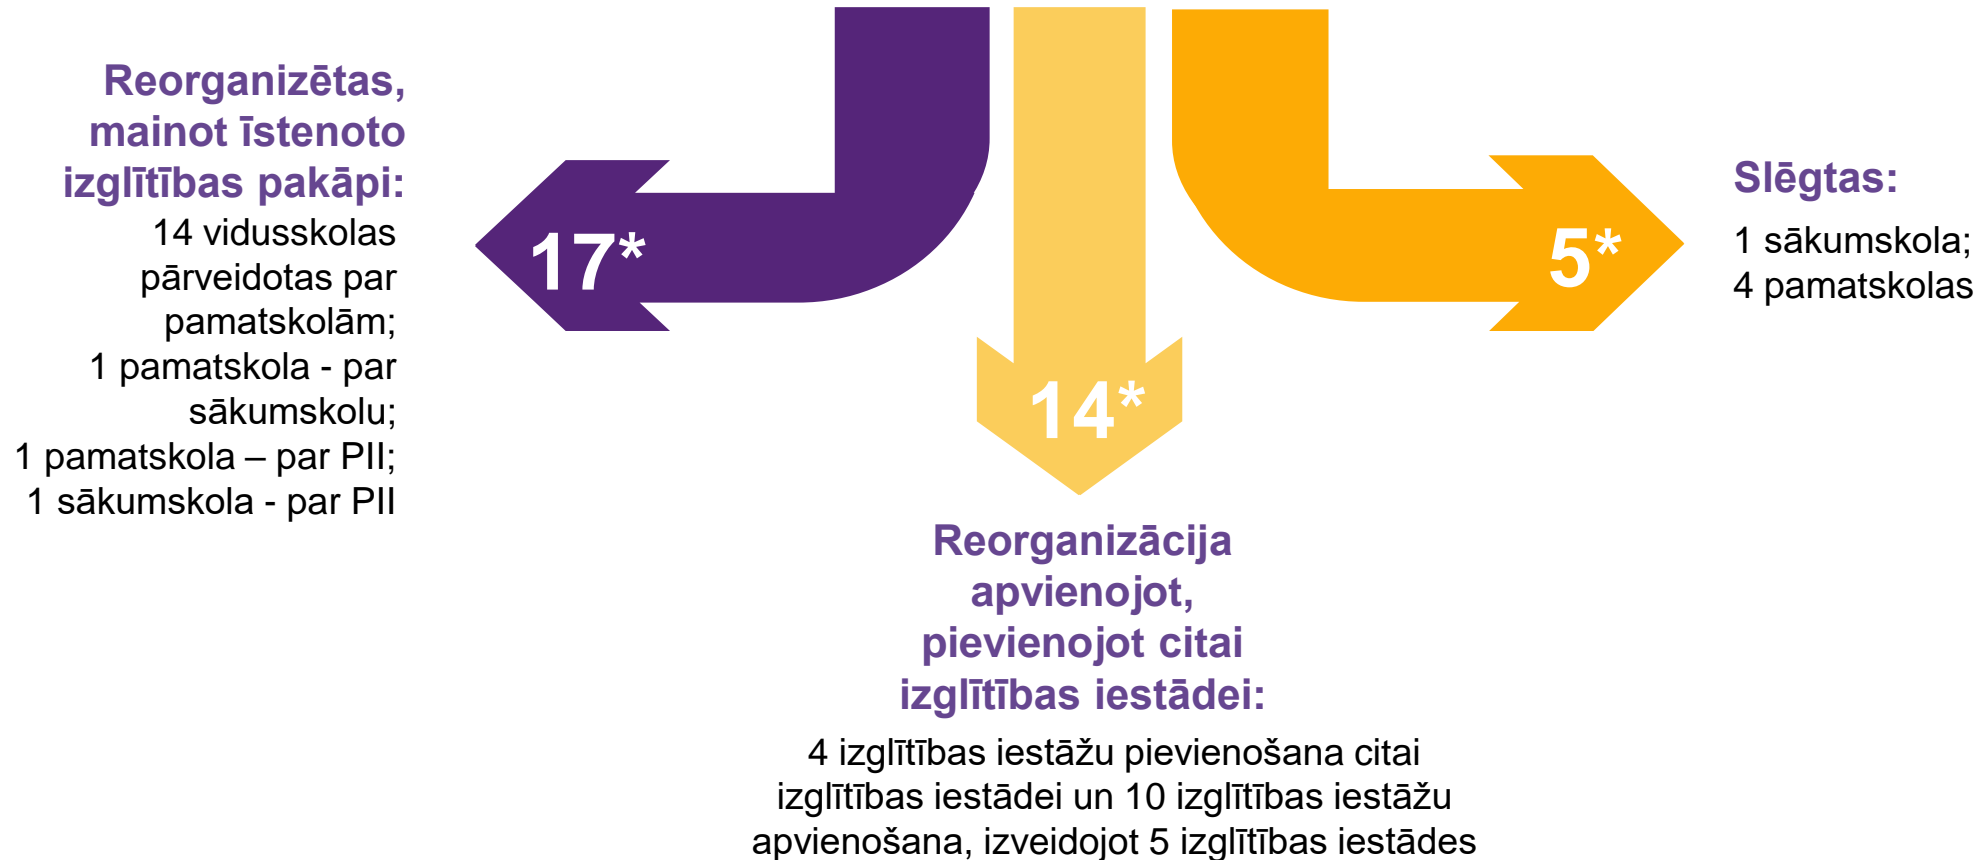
Reorganizētas, mainot īstenoto izglītības pakāpi:

14 vidusskolas pārveidotas par pamatskolām;
1 pamatskola - par sākumskolu;
1 pamatskola – par PII;
1 sākumskola - par PII

17*

14*

5*

Slēgtas:

1 sākumskola;
4 pamatskolas

Reorganizācija apvienojot, pievienojot citai izglītības iestādei:

4 izglītības iestāžu pievienošana citai izglītības iestādei un 10 izglītības iestāžu apvienošana, izveidojot 5 izglītības iestādes